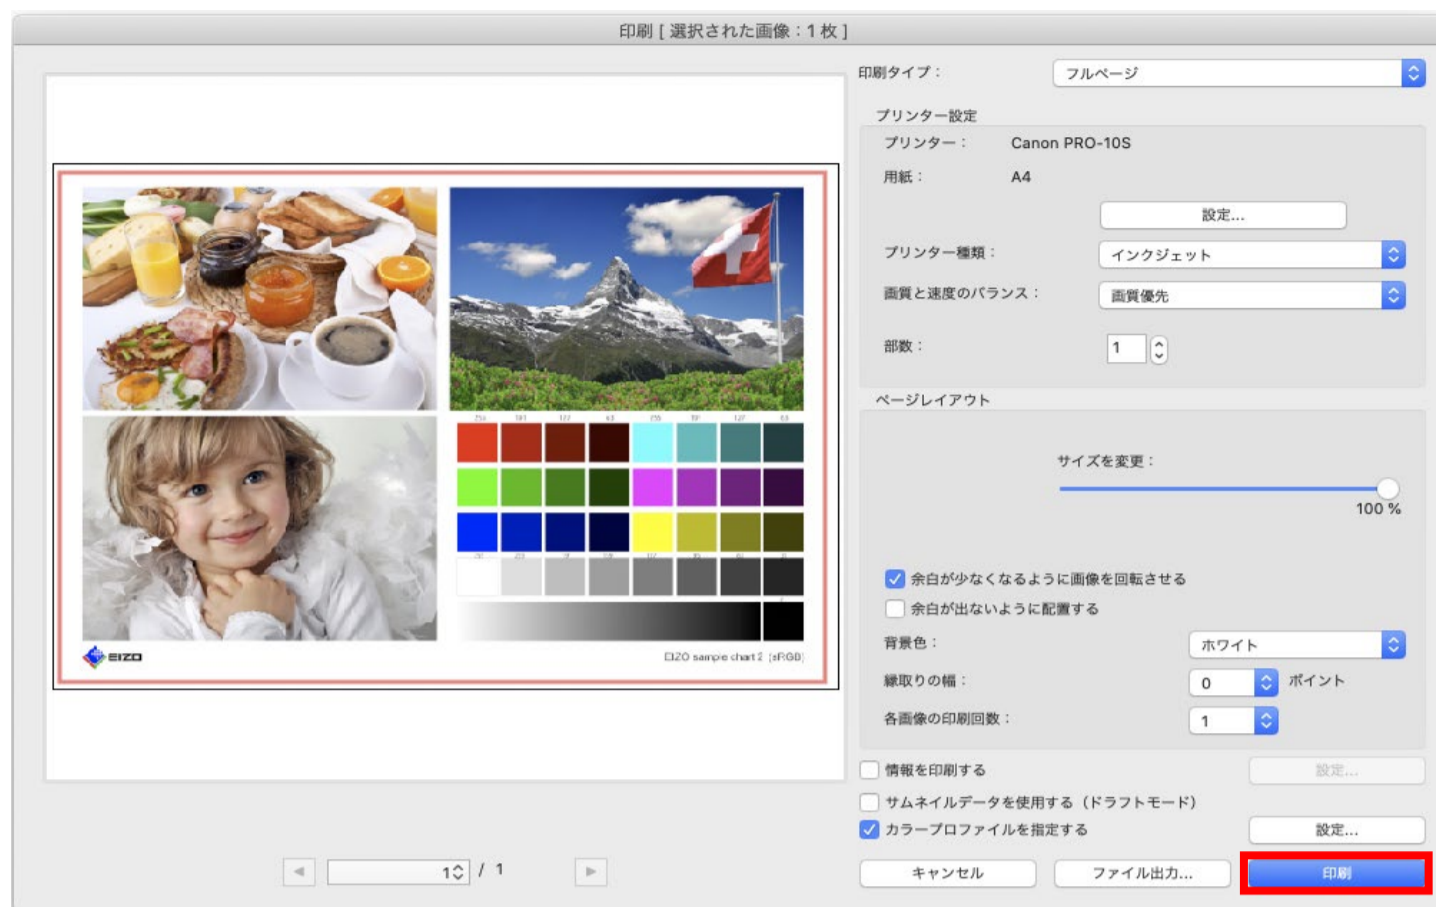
印刷 [ 選択された画像：1 枚 ]

EIZO

EIZO sample chart 2 (sRGB)

印刷タイプ：
フルページ

プリンター設定
プリンター：
Canon PRO-10S
用紙：
A4
設定...
プリンター種類：
インクジェット
画質と速度のバランス：
画質優先
部数：
1

ページレイアウト
サイズを変更：
100 %
余白が少なくなるように画像を回転させる
余白が出ないように配置する
背景色：
ホワイト
縁取りの幅：
0
ポイント
各画像の印刷回数：
1

情報を印刷する
設定...
サムネイルデータを使用する（ドラフトモード）
カラープロファイルを指定する
設定...

1 / 1

キャンセル
ファイル出力...
印刷